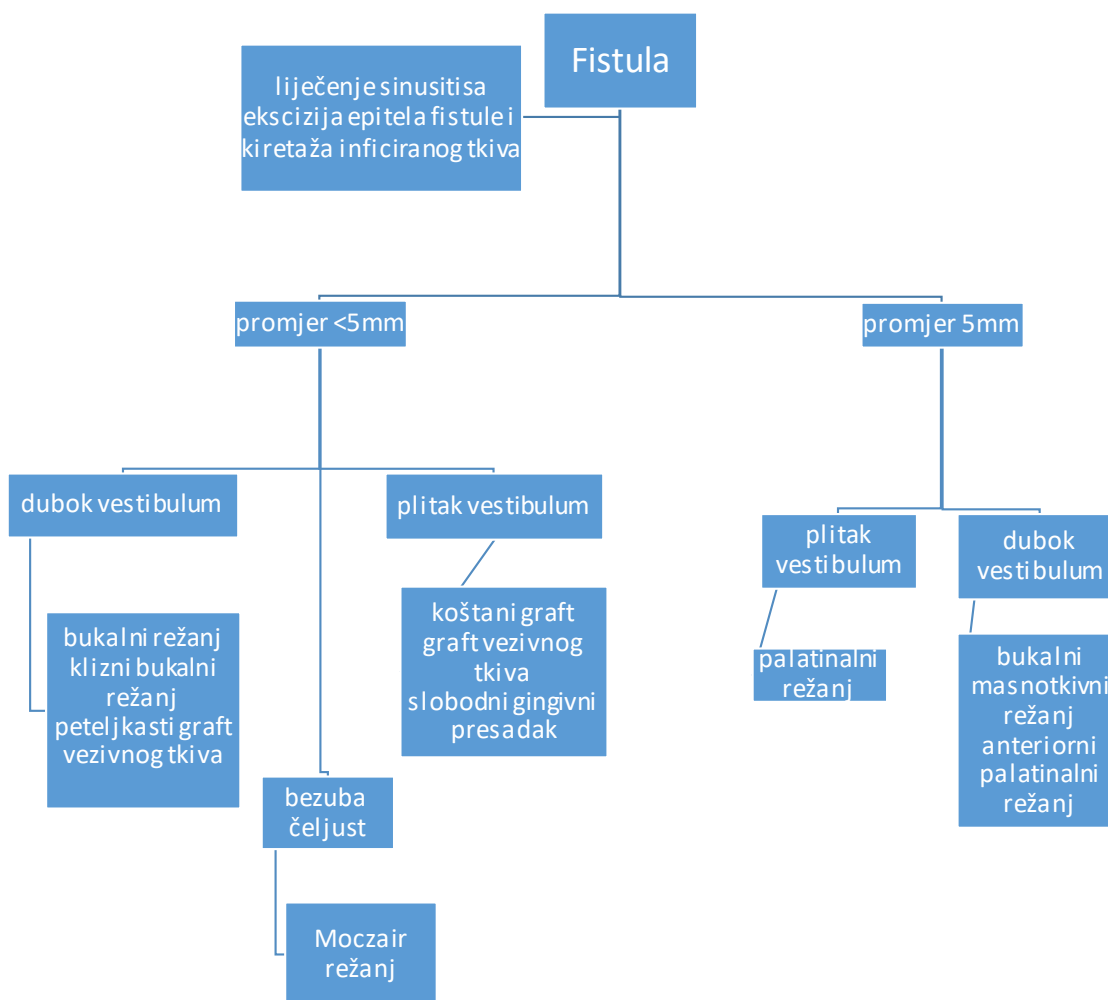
Fistula

liječenje sinusitisa ekscizija epitela fistule i kiretaža inficiranog tkiva

promjer <5mm

promjer 5mm

dubok vestibulum

bukalni režanj klizni bukalni režanj peteljkasti graft vezivnog tkiva

bezuba čeljust

Moczair režanj

plitak vestibulum

koštani graft graft vezivnog tkiva slobodni gingivni presadak

plitak vestibulum

palatinalni režanj

dubok vestibulum

bukalni masnotkivni režanj anteriorni palatinalni režanj